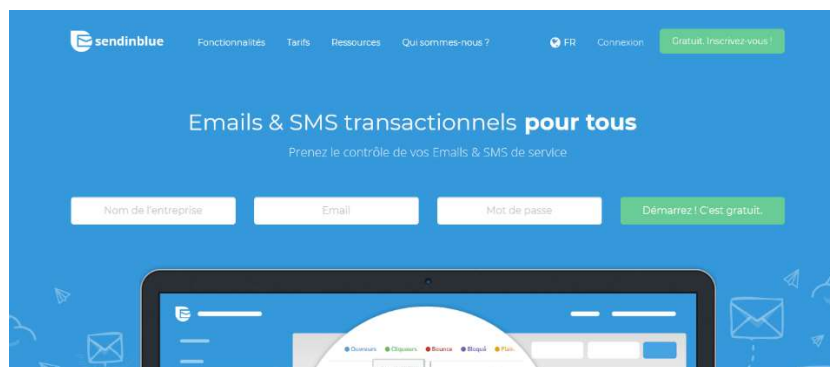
sendinblue Fonctionnalités Tarifs Ressources Qui sommes-nous ? FR Connexion Gratuit. Inscrivez-vous !

Emails & SMS transactionnels **pour tous**

Prenez le contrôle de vos Emails & SMS de service

Nom de l'entreprise Email Mot de passe Démarrez ! C'est gratuit.

Ouvreurs Cliqueurs Bounce Bloqué Plain